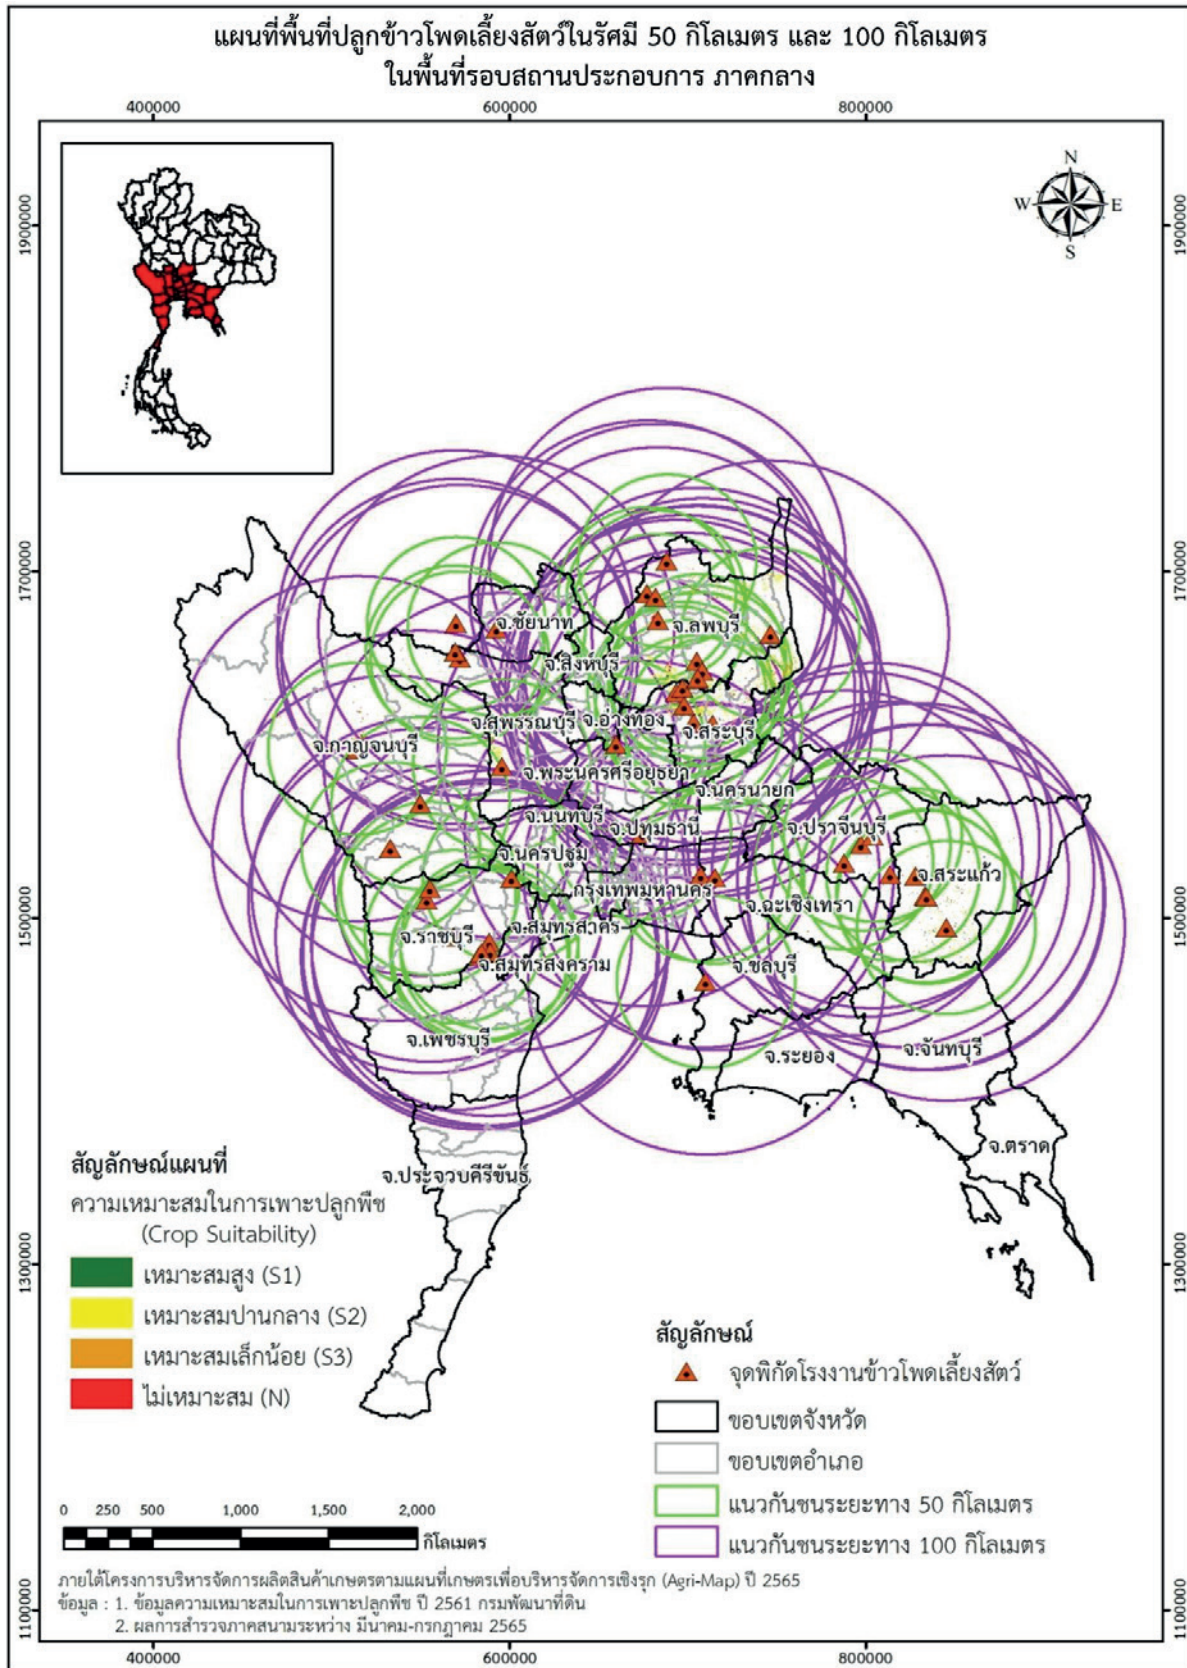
แผนที่พื้นที่ปลูกข้าวโพดเลี้ยงสัตว์ในรัศมี 50 กิโลเมตร และ 100 กิโลเมตร
ในพื้นที่รอบสถานประกอบการ ภาคกลาง

400000 600000 800000

1900000 1700000 1500000 1300000 1100000

N W E S

จ.ชัยนาท
จ.ลพบุรี
จ.สิงห์บุรี
จ.สุพรรณบุรี
จ.อ่างทอง
จ.สระบุรี
จ.กาญจนบุรี
จ.พระนครศรีอยุธยา
จ.นครนายก
จ.นนทบุรี
จ.ปทุมธานี
จ.ปราจีนบุรี
จ.นครปฐม
จ.สระแก้ว
กรุงเทพมหานคร
จ.ฉะเชิงเทรา
จ.ราชบุรี
จ.สมุทรสาคร
จ.สมุทรสงคราม
จ.ชลบุรี
จ.เพชรบุรี
จ.ระยอง
จ.จันทบุรี
จ.ตราด
จ.ประจวบคีรีขันธ์

สัญลักษณ์แผนที่
ความเหมาะสมในการเพาะปลูกพืช
(Crop Suitability)
เหมาะสมสูง (S1)
เหมาะสมปานกลาง (S2)
เหมาะสมเล็กน้อย (S3)
ไม่เหมาะสม (N)

สัญลักษณ์
จุดพิกัดโรงงานข้าวโพดเลี้ยงสัตว์
ขอบเขตจังหวัด
ขอบเขตอำเภอ
แนวกันชนระยะทาง 50 กิโลเมตร
แนวกันชนระยะทาง 100 กิโลเมตร

0 250 500 1,000 1,500 2,000
กิโลเมตร

ภายใต้โครงการบริหารจัดการผลิตสินค้าเกษตรตามแผนที่เกษตรเพื่อบริหารจัดการเชิงรุก (Agri-Map) ปี 2565
ข้อมูล : 1. ข้อมูลความเหมาะสมในการเพาะปลูกพืช ปี 2561 กรมพัฒนาที่ดิน
2. ผลการสำรวจภาคสนามระหว่าง มีนาคม-กรกฎาคม 2565